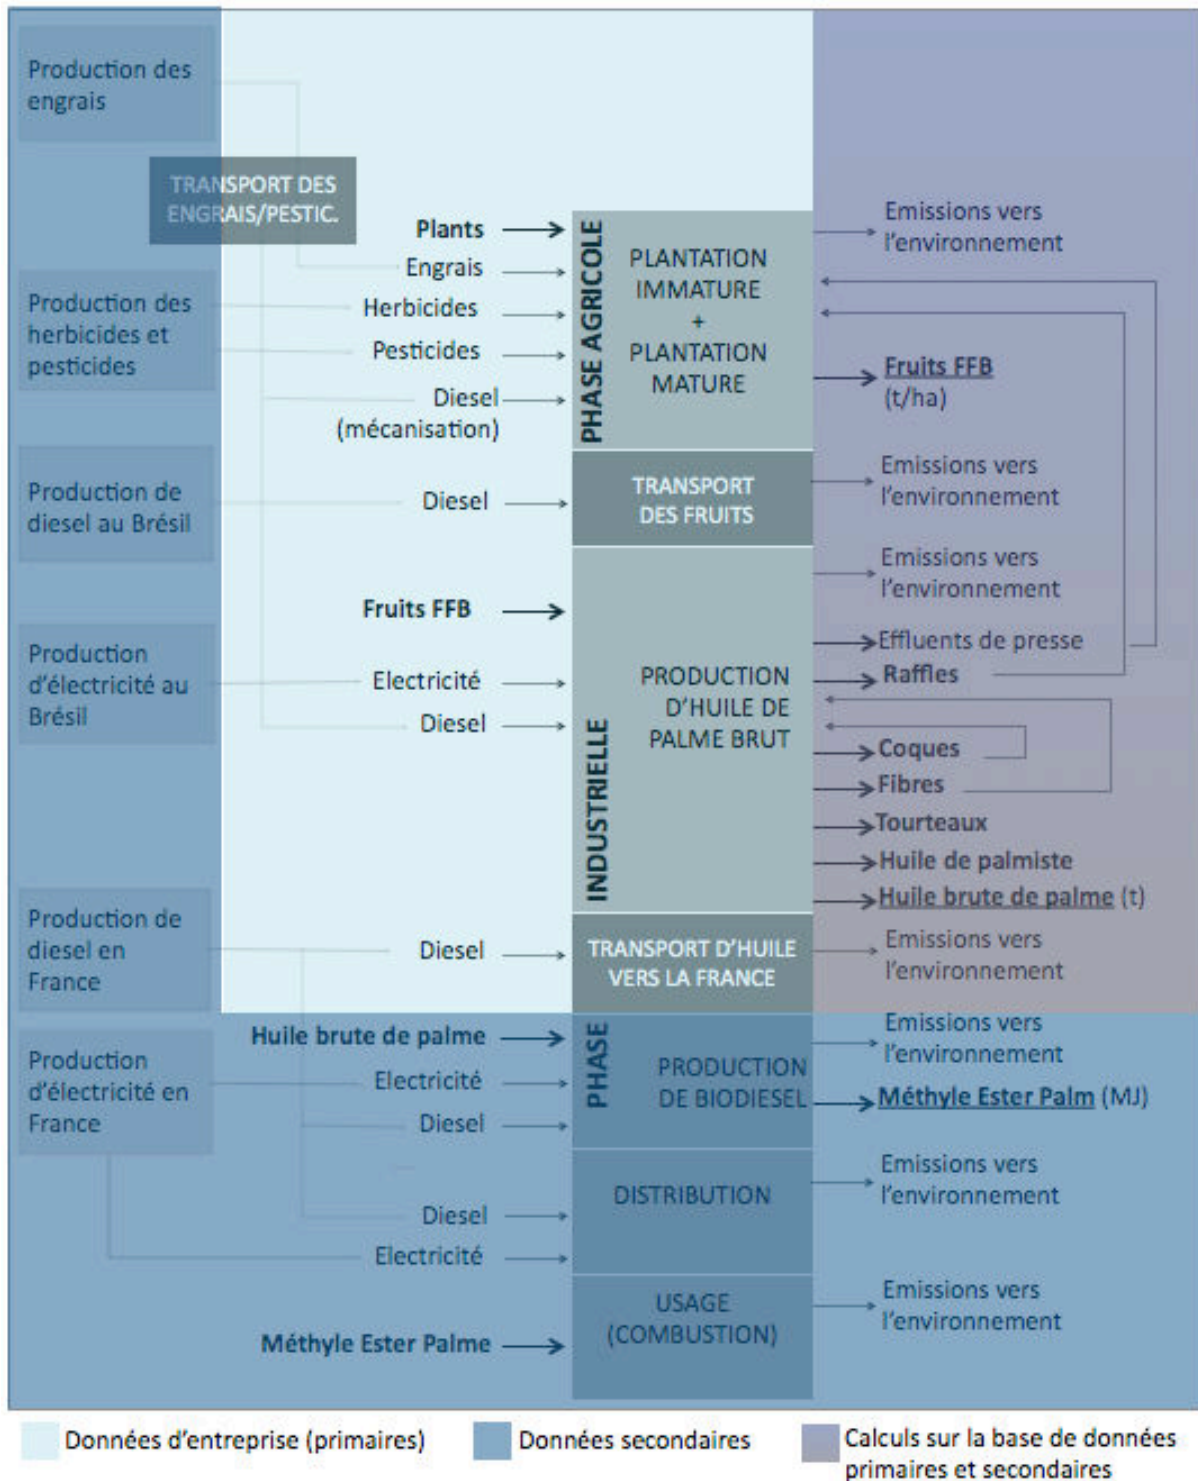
Production des engrais

TRANSPORT DES ENGRAIS/PESTIC.

Production des herbicides et pesticides

Production de diesel au Brésil

Production d'électricité au Brésil

Production de diesel en France

Production d'électricité en France

Plants
Engrais
Herbicides
Pesticides
Diesel (mécanisation)

PHASE AGRICOLE

PLANTATION IMMATURE + PLANTATION MATURE

Emissions vers l'environnement

Fruits FFB (t/ha)

Diesel

TRANSPORT DES FRUITS

Emissions vers l'environnement

Emissions vers l'environnement

Fruits FFB
Electricité
Diesel

INDUSTRIELLE

PRODUCTION D'HUILE DE PALME BRUT

Effluents de presse
Raffles
Coques
Fibres
Tourteaux
Huile de palmiste
Huile brute de palme (t)

Diesel

TRANSPORT D'HUILE VERS LA FRANCE

Emissions vers l'environnement

Huile brute de palme
Electricité
Diesel

PHASE

PRODUCTION DE BIODIESEL

Emissions vers l'environnement

Méthyle Ester Palm (MJ)

DISTRIBUTION

Diesel
Electricité

Emissions vers l'environnement

Méthyle Ester Palme

USAGE (COMBUSTION)

Emissions vers l'environnement

Données d'entreprise (primaires)
Données secondaires
Calculs sur la base de données primaires et secondaires